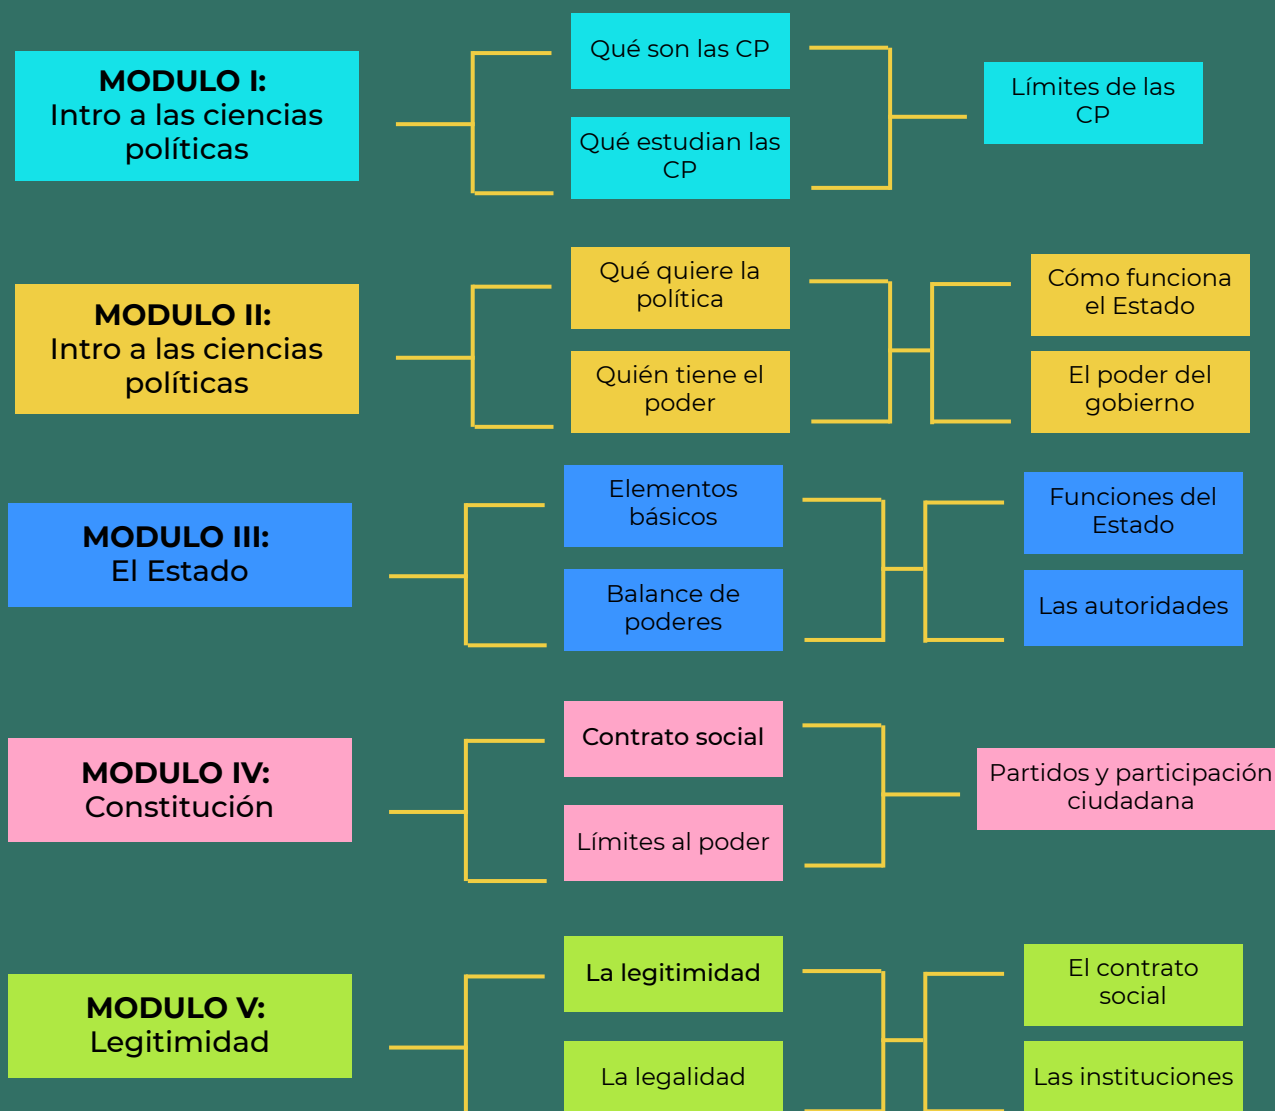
MODULO I:
Intro a las ciencias políticas

Qué son las CP

Qué estudian las CP

Límites de las CP

MODULO II:
Intro a las ciencias políticas

Qué quiere la política

Quién tiene el poder

Cómo funciona el Estado

El poder del gobierno

MODULO III:
El Estado

Elementos básicos

Balance de poderes

Funciones del Estado

Las autoridades

MODULO IV:
Constitución

Contrato social

Límites al poder

Partidos y participación ciudadana

MODULO V:
Legitimidad

La legitimidad

La legalidad

El contrato social

Las instituciones